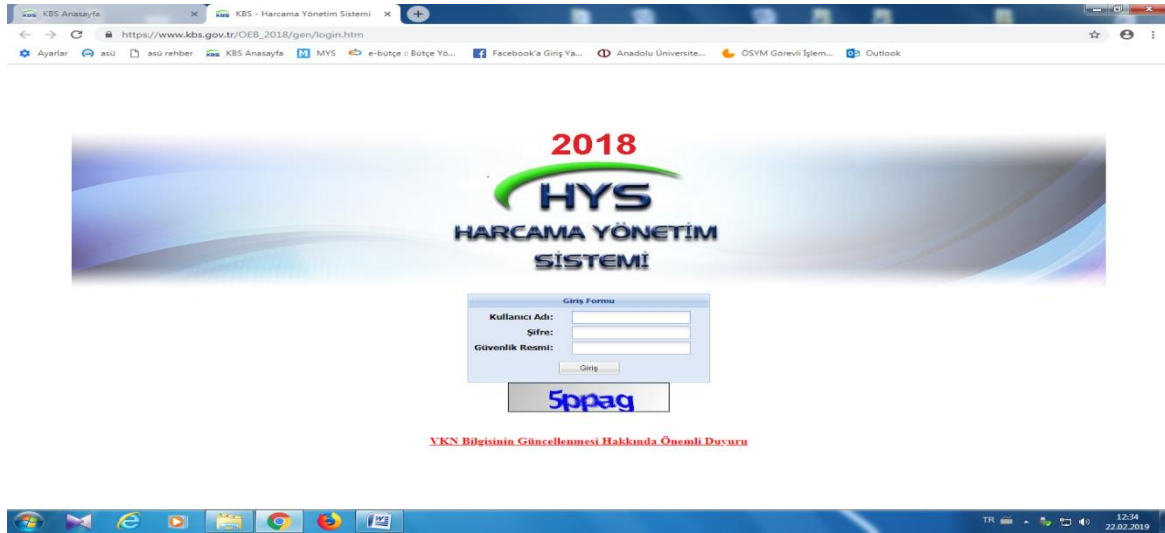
KBS Anasayfa
KBS - Harcama Yönetim Sistemi
https://www.kbs.gov.tr/OEB_2018/gen/login.htm
Ayarlar asü asü rehber KBS Anasayfa MYS e-bütçe :: Bütçe Yö... Facebook'a Giriş Ya... Anadolu Üniversite... ÖSYM Görevli İşlem... Outlook

2018
HYS
HARCAMA YÖNETİM SİSTEMİ

Giriş Formu
Kullanıcı Adı:
Şifre:
Güvenlik Resmi:
Giriş
5ppag

VKN Bilgisinin Güncellenmesi Hakkında Önemli Duyuru

TR 12:34 22.02.2019